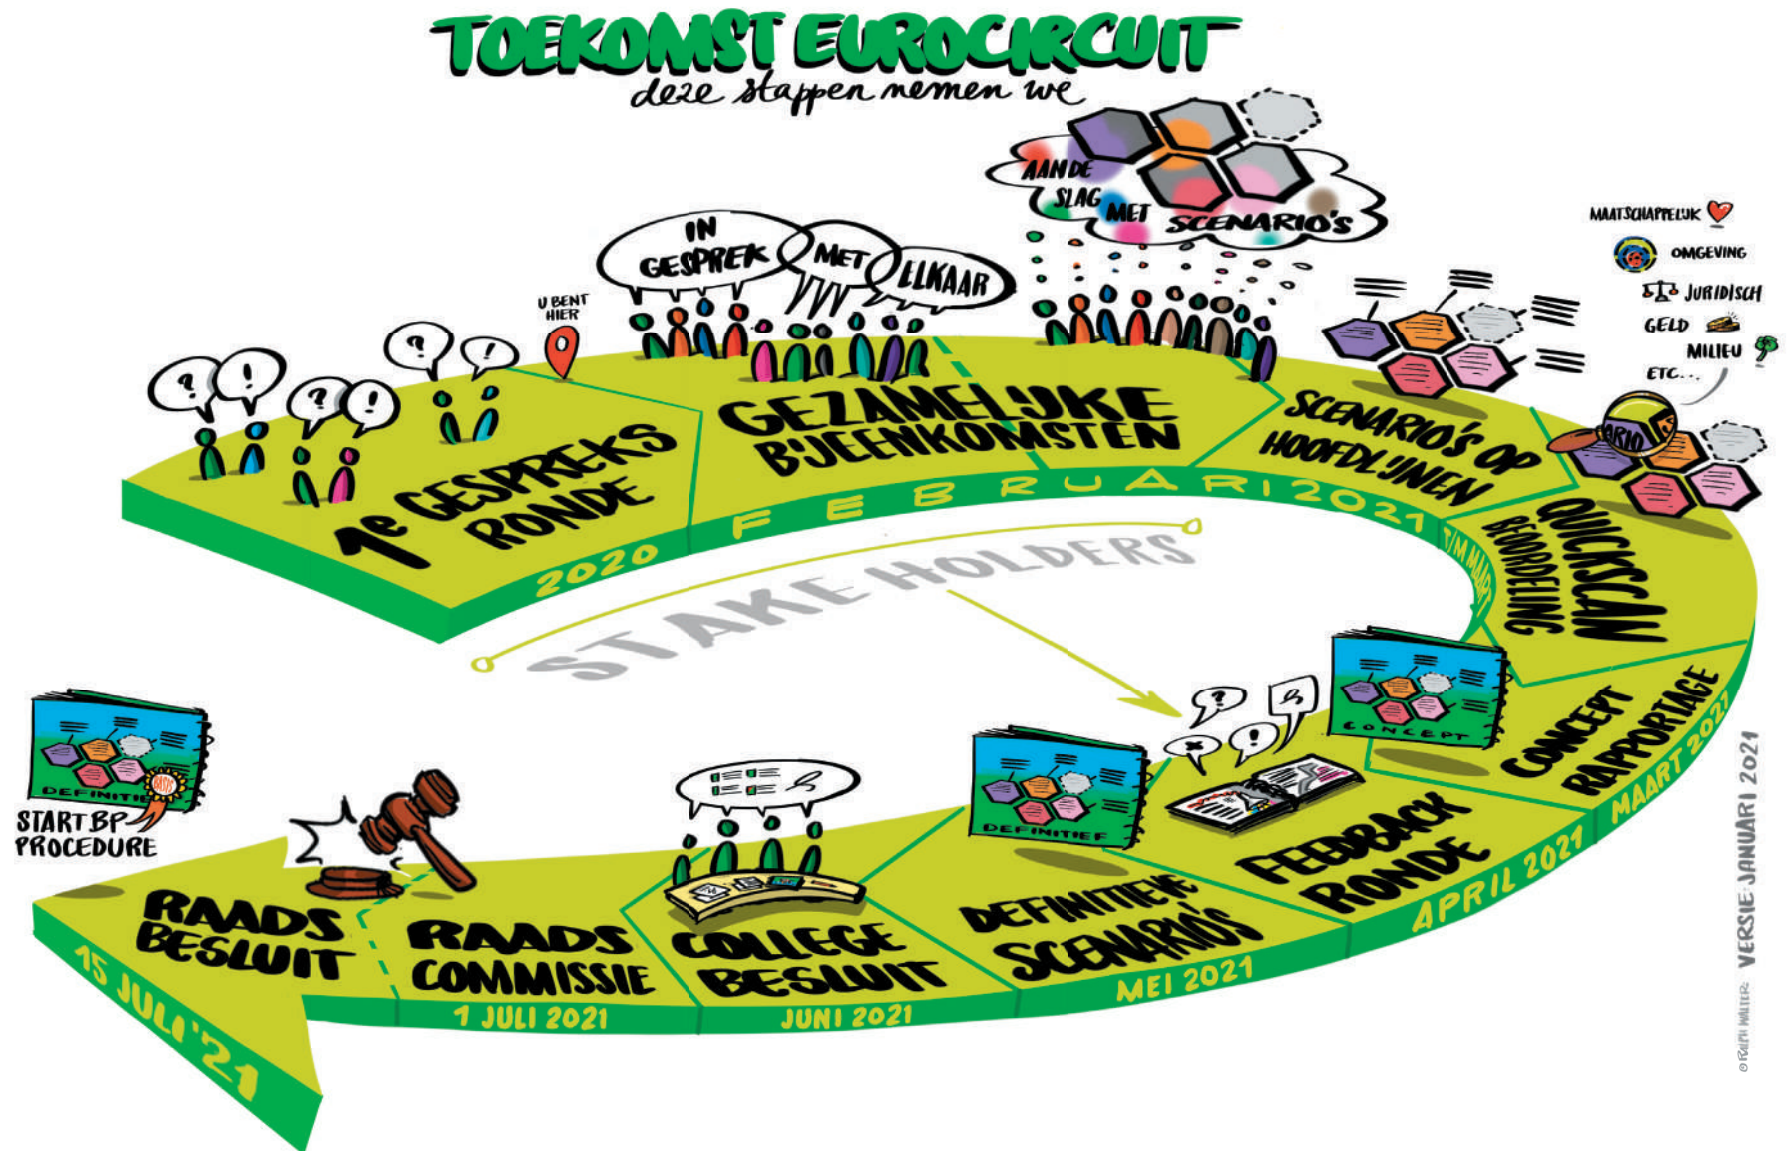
TOEKOMST EUROCIRCUIT
deze stappen nemen we

AAN DE SLAG MET SCENARIO'S

IN GESPREK MET ELKAAR

U BENT HIER

MAATSCHAPPELIJK
OMGEVING
JURIDISCH
GELD
MILIEU
ETC...

1e GESPREKSRONDE
2020

GEZAMELIJKE BIJEENKOMSTEN
FEBRUARI 2021

SCENARIO'S OP HOOFDLIJNEN

QUICKSCAN BEOORDELING
T/M MAART

SCENARIO

STAKEHOLDERS

CONCEPT RAPPORTAGE
MAART 2021

CONCEPT

FEEDBACK RONDE
APRIL 2021

DEFINITIEF

DEFINITIEVE SCENARIO'S
MEI 2021

COLLEGE BESLUIT
JUNI 2021

RAADS COMMISSIE
1 JULI 2021

RAADS BESLUIT
15 JULI '21

DEFINITIEF

START BP PROCEDURE

VERSIE: JANUARI 2021

© RALPH WALTER